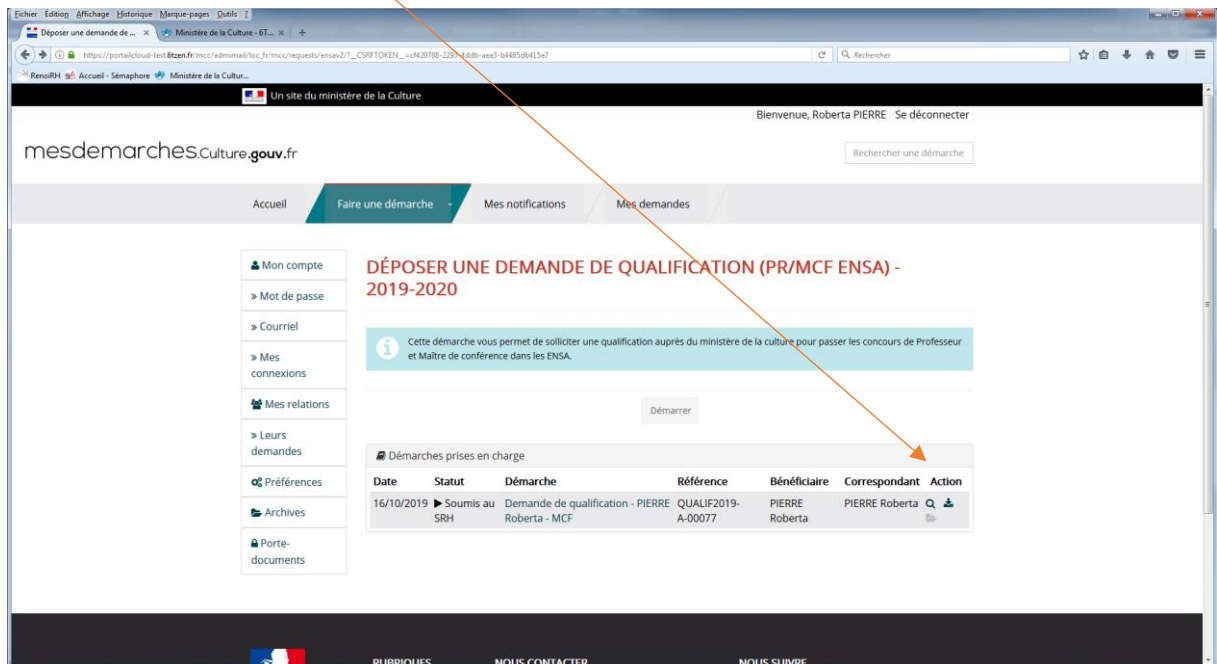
Fichier Édition Affichage Historique Marque-pages Outils ?

Déposer une demande de ... × Ministère de la Culture - 6T... × +

https://portailcloud-test.6tzen.fr/mcc/admimail/loc_fr/mcc/requests/ensav2/?__CSRFTOKEN__=cf420788-2293-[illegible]ddb-aee3-b4485db415e7

Rechercher

RenoiRH Accueil - Sémaphore Ministère de la Cultur...

Un site du ministère de la Culture

Bienvenue, Roberta PIERRE Se déconnecter

mesdemarches.Culture.gouv.fr

Rechercher une démarche

Accueil Faire une démarche Mes notifications Mes demandes

Mon compte
» Mot de passe
» Courriel
» Mes connexions
Mes relations
» Leurs demandes
Préférences
Archives
Porte-documents

DÉPOSER UNE DEMANDE DE QUALIFICATION (PR/MCF ENSA) - 2019-2020

Cette démarche vous permet de solliciter une qualification auprès du ministère de la culture pour passer les concours de Professeur et Maître de conférence dans les ENSA.

Démarrer

Démarches prises en charge

| Date | Statut | Démarche | Référence | Bénéficiaire | Correspondant | Action |
|---|---|---|---|---|---|---|
| 16/10/2019 | ▶ Soumis au SRH | Demande de qualification - PIERRE Roberta - MCF | QUALIF2019-A-00077 | PIERRE Roberta | PIERRE Roberta | |

RUBRIQUES NOUS CONTACTER NOUS SUIVRE